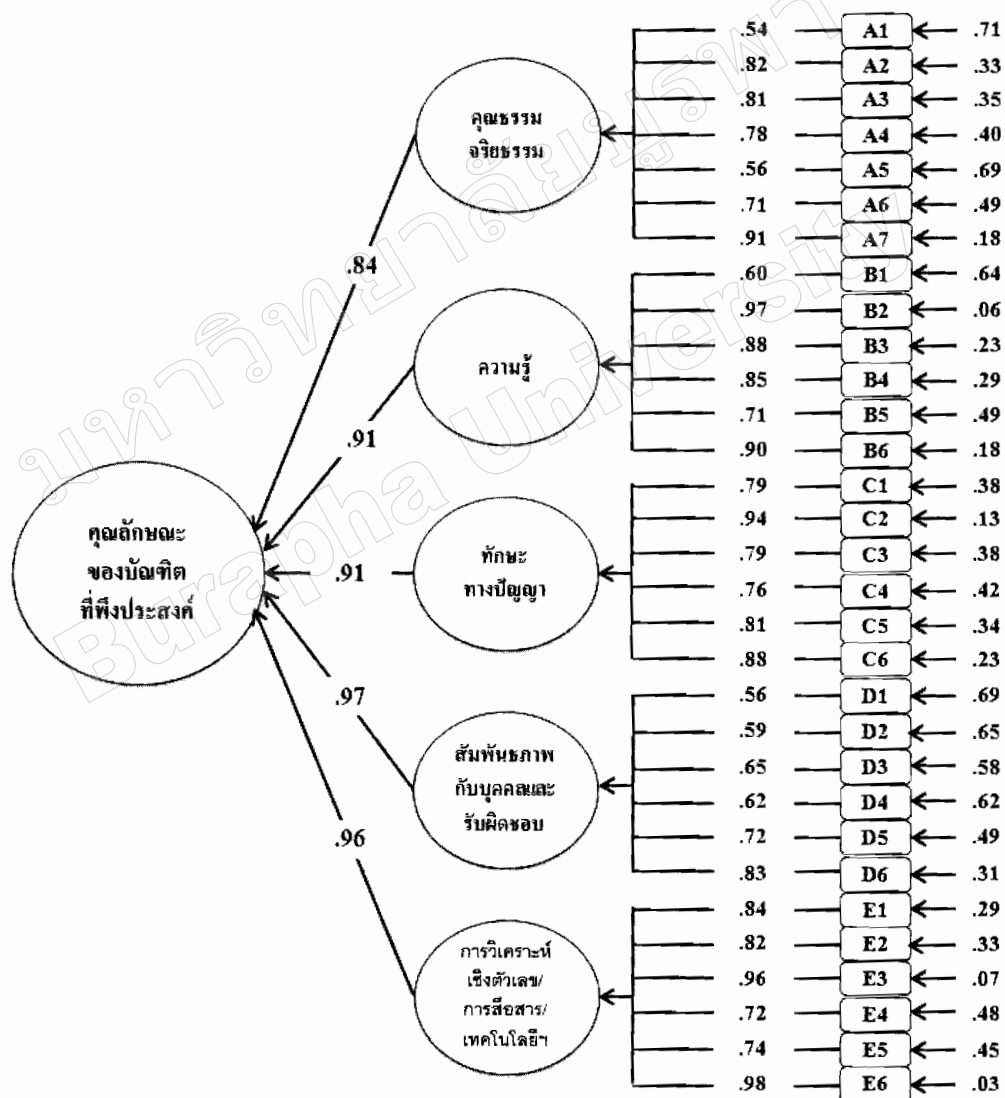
.54 A1 .71
.82 A2 .33
.81 A3 .35
.78 A4 .40
.56 A5 .69
.71 A6 .49
.91 A7 .18
.60 B1 .64
.97 B2 .06
.88 B3 .23
.85 B4 .29
.71 B5 .49
.90 B6 .18
.79 C1 .38
.94 C2 .13
.79 C3 .38
.76 C4 .42
.81 C5 .34
.88 C6 .23
.56 D1 .69
.59 D2 .65
.65 D3 .58
.62 D4 .62
.72 D5 .49
.83 D6 .31
.84 E1 .29
.82 E2 .33
.96 E3 .07
.72 E4 .48
.74 E5 .45
.98 E6 .03

คุณธรรม จริยธรรม

ความรู้

ทักษะ ทางปัญญา

สัมพันธภาพ กับบุคคลและ รับผิดชอบ

การวิเคราะห์ เชิงตัวเลข/ การสื่อสาร/ เทคโนโลยีฯ

.84
.91
.91
.97
.96

คุณลักษณะ ของบัณฑิต ที่พึงประสงค์

มหาวิทยาลัยบูรพา Burapha University